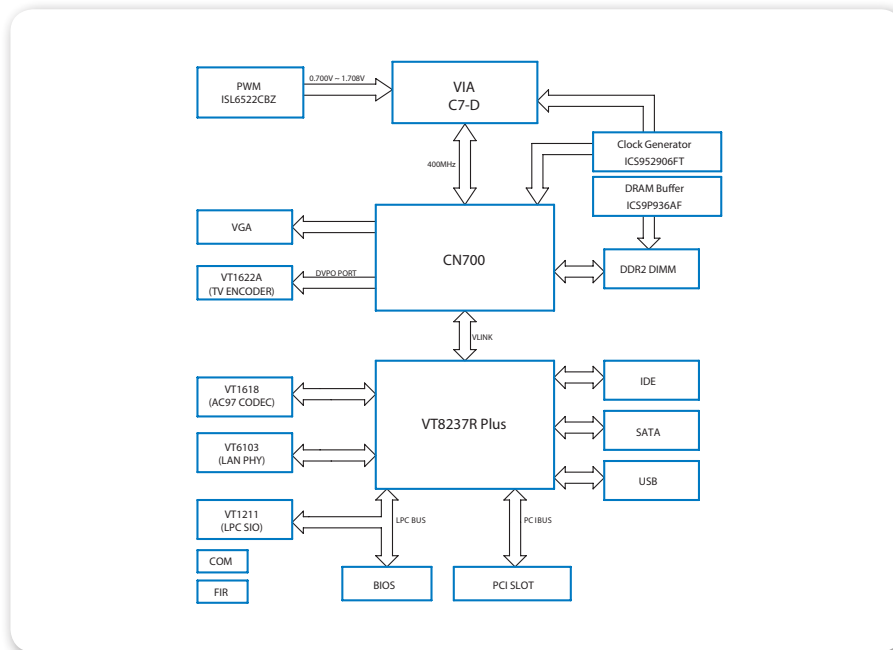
PWM
ISL6522CBZ

0.700V ~ 1.708V

VIA
C7-D

Clock Generator
ICS952906FT

400MHz

DRAM Buffer
ICS9P936AF

VGA

CN700

DDR2 DIMM

VT1622A
(TV ENCODER)

DVPO PORT

VLINK

VT1618
(AC97 CODEC)

IDE

VT8237R Plus

SATA

VT6103
(LAN PHY)

USB

VT1211
(LPC SIO)

LPC BUS

PC IBUS

COM

FIR

BIOS

PCI SLOT